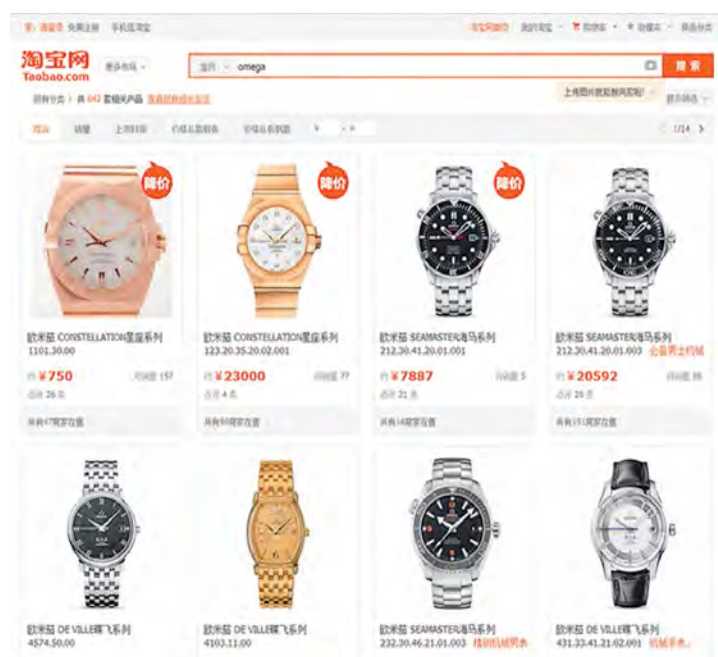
淘宝网
Taobao.com

omega
搜索

降价
欧米茄 CONSTELLATION星座系列
1101.30.00
¥750

降价
欧米茄 CONSTELLATION星座系列
123.20.35.20.02.001
¥23000

降价
欧米茄 SEAMASTER海马系列
212.30.41.20.01.001
¥7887

欧米茄 SEAMASTER海马系列
212.30.41.20.01.003
¥20592

欧米茄 DE VILLE碟飞系列
4574.50.00

欧米茄 DE VILLE碟飞系列
4103.11.00

欧米茄 SEAMASTER海马系列
232.30.46.21.01.003

欧米茄 DE VILLE碟飞系列
431.33.41.21.02.001

1/14